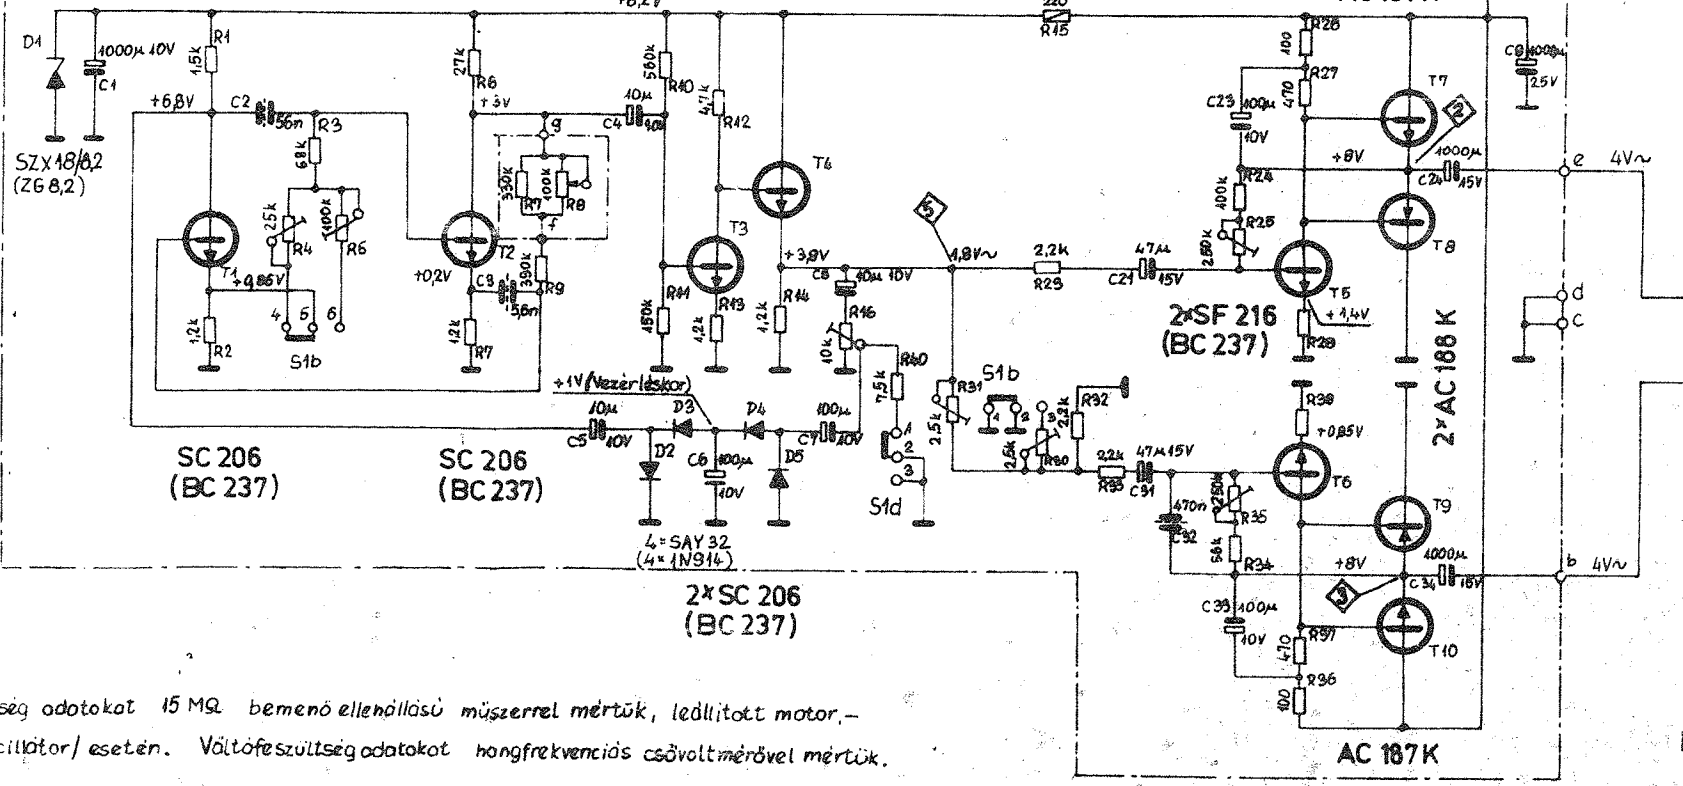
+8,2V
220
R15
R26
R27
D4
1000μ 10V
C1
R1
1,5k
27k
R6
+5V
560k
R10
100
470
C8 1000μ
25V
SZX 18/8,2
(ZG 8,2)
+6,8V
C2
56n
R3
68k
10μ
C4
10V
4,7k
R12
C23
100μ
10V
T7
2
9
+8V
e
4V~
1000μ
C24
15V
T6
330k
R7
100k
R8
100k
R24
T8
25k
R4
100k
R6
f
5
T1
+9,85V
T2
+0,2V
C9
56n
390k
R9
T3
+3,9V
C8
10μ 10V
4,8V~
2,2k
R23
47μ
C21
15V
250k
R25
T5
+1,4V
d
c
4
5
6
S1b
1,2k
R2
1,2k
R7
450k
R11
1,2k
R13
1,2k
R14
R16
10k
2×SF 216
(BC 237)
R29
2×AC 188 K
+1V (Vezérléskor)
R40
7,5k
R31
2,5k
S1b
1
2
R32
2,2k
R38
+0,85V
SC 206
(BC 237)
SC 206
(BC 237)
10μ
C5
10V
D3
D4
100μ
C7
10V
A
2
3
D2
C6
100μ
10V
D5
S1d
2,5k
R30
2,2k
R33
47μ 15V
C31
470n
C32
250k
R35
T6
T9
56k
R34
+8V
1000μ
C34
15V
b
4V~
4 = SAY 32
(4× 1N914)
2×SC 206
(BC 237)
3
C33
100μ
10V
R37
470
R36
100
T10
AC 187 K
ség adatokat 15 MΩ bemenő ellenállású műszerrel mértük, leállított motor,-
cillátor/ esetén. Váltófeszültség adatokat hangfrekvenciás csővoltmérővel mértük.